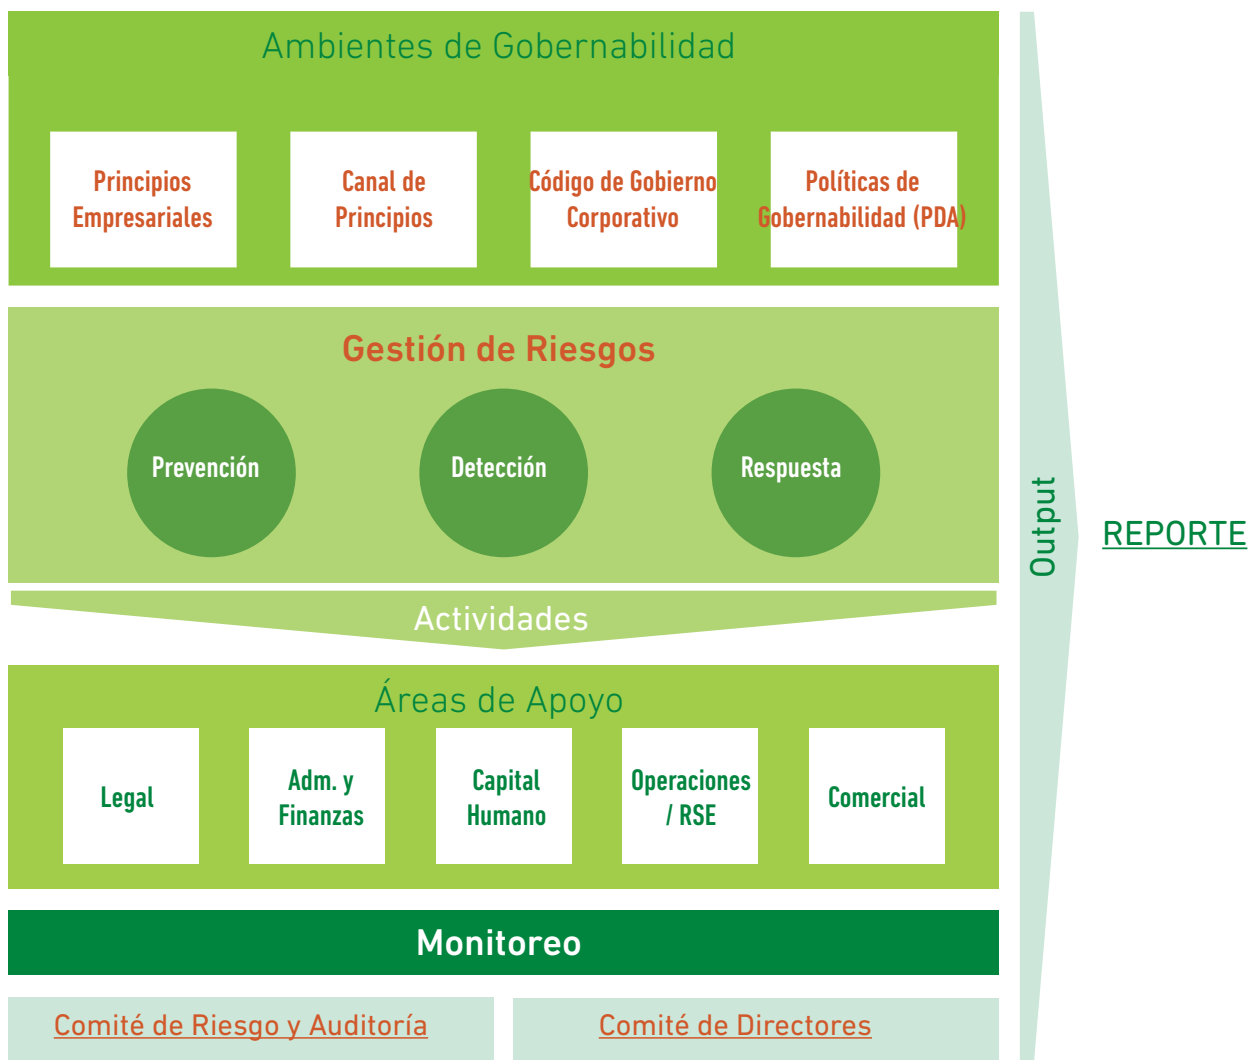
Ambientes de Gobernabilidad

Principios Empresariales

Canal de Principios

Código de Gobierno Corporativo

Políticas de Gobernabilidad (PDA)

Gestión de Riesgos

Prevención

Detección

Respuesta

Actividades

Áreas de Apoyo

Legal

Adm. y Finanzas

Capital Humano

Operaciones / RSE

Comercial

Monitoreo

Comité de Riesgo y Auditoría

Comité de Directores

Output

REPORTE